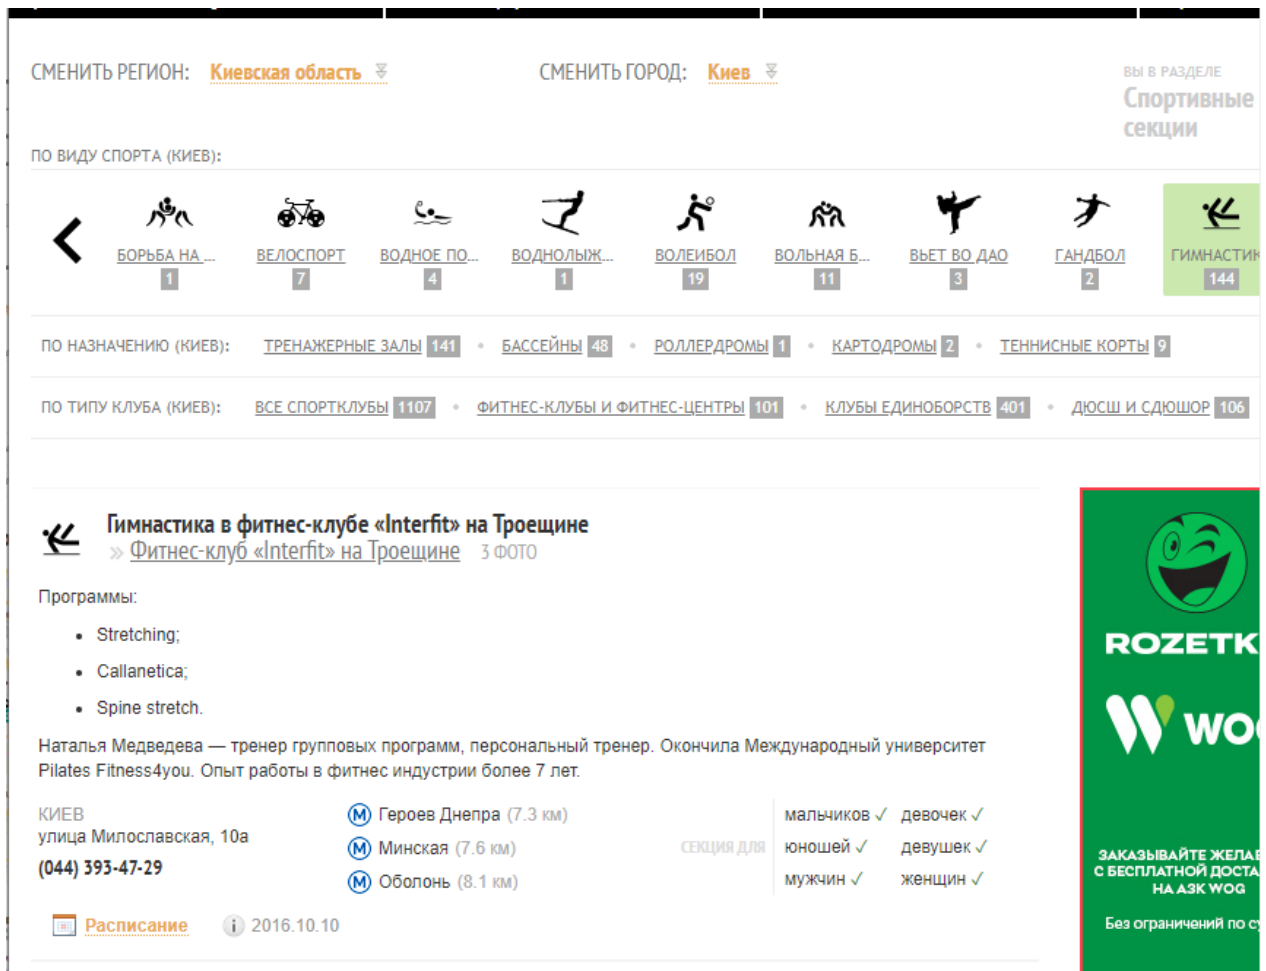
СМЕНИТЬ РЕГИОН: Киевская область

СМЕНИТЬ ГОРОД: Киев

ВЫ В РАЗДЕЛЕ
Спортивные секции

ПО ВИДУ СПОРТА (КИЕВ):

БОРЬБА НА ... 1
ВЕЛОСПОРТ 7
ВОДНОЕ ПО... 4
ВОДНОЛЫЖ... 1
ВОЛЕЙБОЛ 19
ВОЛЬНАЯ Б... 11
ВЬЕТ ВО ДАО 3
ГАНДБОЛ 2
ГИМНАСТИК 144

ПО НАЗНАЧЕНИЮ (КИЕВ): ТРЕНАЖЕРНЫЕ ЗАЛЫ 141 • БАССЕЙНЫ 48 • РОЛЛЕРДРОМЫ 1 • КАРТОДРОМЫ 2 • ТЕННИСНЫЕ КОРТЫ 9

ПО ТИПУ КЛУБА (КИЕВ): ВСЕ СПОРТКЛУБЫ 1107 • ФИТНЕС-КЛУБЫ И ФИТНЕС-ЦЕНТРЫ 101 • КЛУБЫ ЕДИНОБОРСТВ 401 • ДЮСШ И СДЮШОР 106

Гимнастика в фитнес-клубе «Interfit» на Троещине
» Фитнес-клуб «Interfit» на Троещине 3 ФОТО

Программы:

• Stretching;
• Callanetica;
• Spine stretch.

Наталья Медведева — тренер групповых программ, персональный тренер. Окончила Международный университет Pilates Fitness4you. Опыт работы в фитнес индустрии более 7 лет.

КИЕВ
улица Милославская, 10а
(044) 393-47-29

М Героев Днепра (7.3 км)
М Минская (7.6 км)
М Оболонь (8.1 км)

СЕКЦИЯ ДЛЯ
мальчиков ✓ девочек ✓
юношей ✓ девушек ✓
мужчин ✓ женщин ✓

Расписание
2016.10.10

ROZETK
WO
ЗАКАЗЫВАЙТЕ ЖЕЛА
С БЕСПЛАТНОЙ ДОСТА
НА АЗК WOG
Без ограничений по с